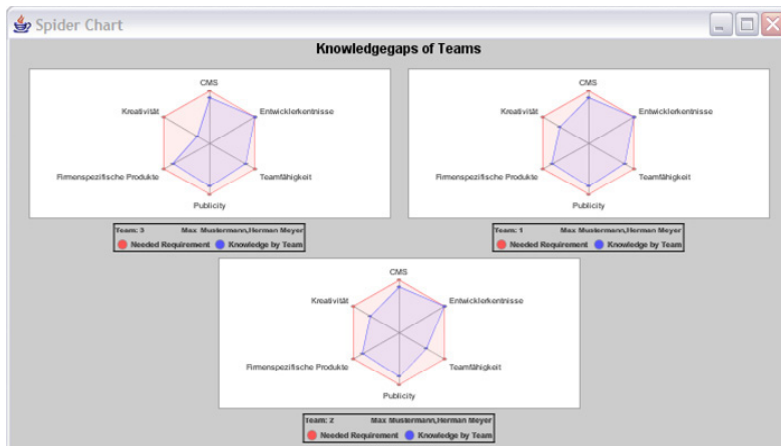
Spider Chart

Knowledgegaps of Teams

CMS
Entwicklerkentnisse
Teamfähigkeit
Publicity
Firmenspezifische Produkte
Kreativität

Team: 3 Max Mustermann,Herman Meyer
Needed Requirement Knowledge by Team

CMS
Entwicklerkentnisse
Teamfähigkeit
Publicity
Firmenspezifische Produkte
Kreativität

Team: 1 Max Mustermann,Herman Meyer
Needed Requirement Knowledge by Team

CMS
Entwicklerkentnisse
Teamfähigkeit
Publicity
Firmenspezifische Produkte
Kreativität

Team: 2 Max Mustermann,Herman Meyer
Needed Requirement Knowledge by Team